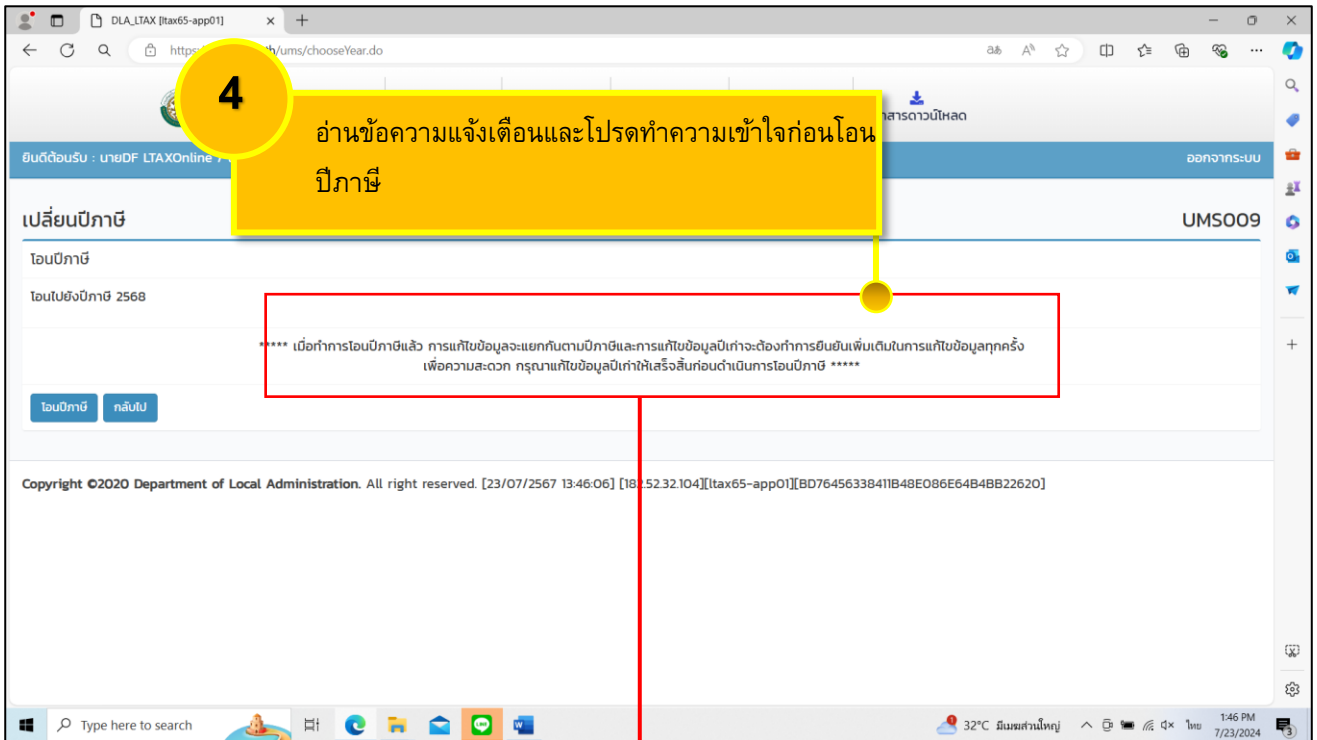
DLA_LTAX [ltax65-app01]

https:// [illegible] /ums/chooseYear.do

4

อ่านข้อความแจ้งเตือนและโปรดทำความเข้าใจก่อนโอนปีภาษี

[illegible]สารดาวน์โหลด

ยินดีต้อนรับ : นายDF LTAXOnline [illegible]

ออกจากระบบ

เปลี่ยนปีภาษี

UMS009

โอนปีภาษี

โอนไปยังปีภาษี 2568

***** เมื่อทำการโอนปีภาษีแล้ว การแก้ไขข้อมูลจะแยกกันตามปีภาษีและการแก้ไขข้อมูลปีเก่าจะต้องทำการยืนยันเพิ่มเติมในการแก้ไขข้อมูลทุกครั้ง เพื่อความสะดวก กรุณาแก้ไขข้อมูลปีเก่าให้เสร็จสิ้นก่อนดำเนินการโอนปีภาษี *****

โอนปีภาษี กลับไป

Copyright ©2020 Department of Local Administration. All right reserved. [23/07/2567 13:46:06] [182.52.32.104][ltax65-app01][BD76456338411B48E086E64B4BB22620]

Type here to search

32°C มีเมฆส่วนใหญ่

ไทย

1:46 PM
7/23/2024

3